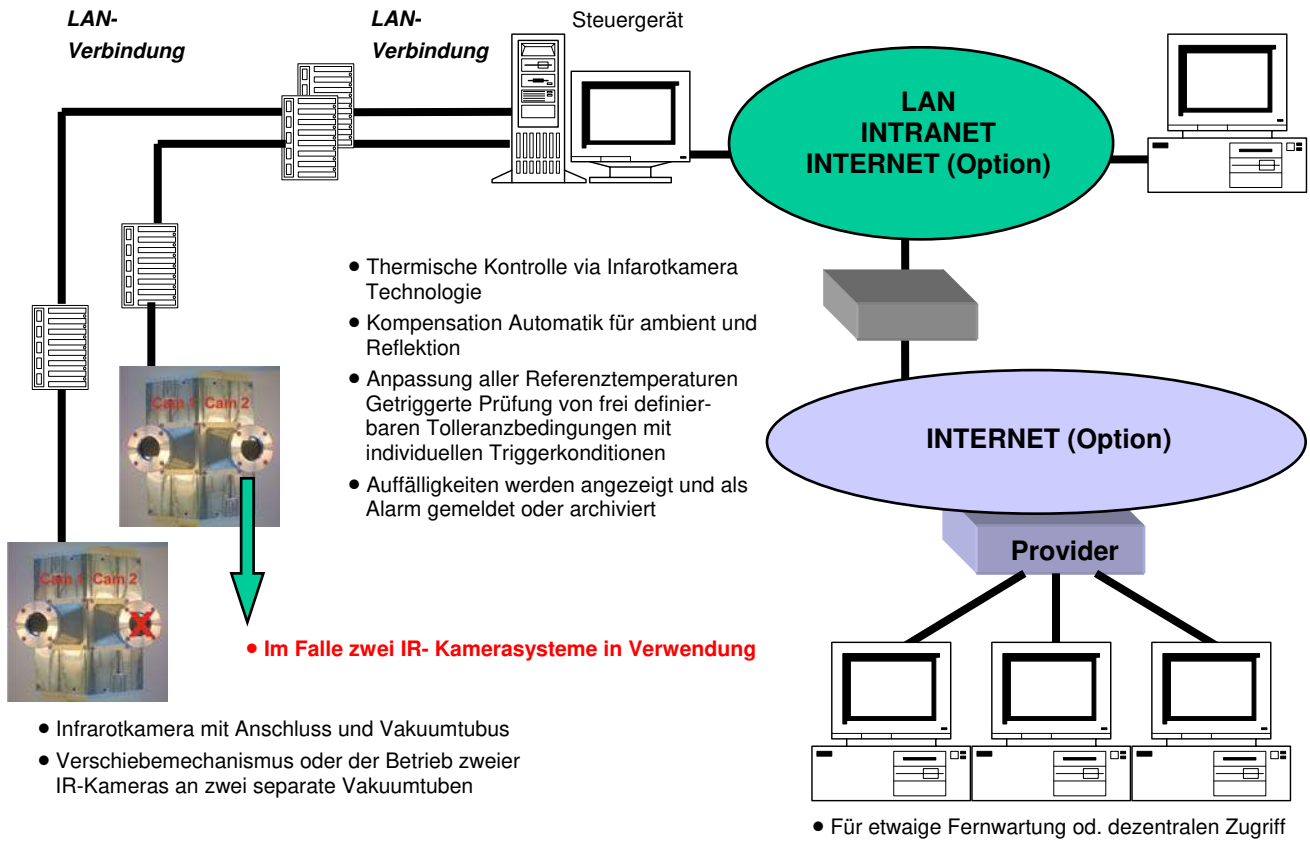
LAN-Verbindung

LAN-Verbindung

Steuergerät

LAN
INTRANET
INTERNET (Option)

• Thermische Kontrolle via Infarotkamera Technologie

• Kompensation Automatik für ambient und Reflektion

• Anpassung aller Referenztemperaturen Getriggerte Prüfung von frei definierbaren Tolleranzbedingungen mit individuellen Triggerkonditionen

• Auffälligkeiten werden angezeigt und als Alarm gemeldet oder archiviert

Cam 1 Cam 2

INTERNET (Option)

Provider

Cam 1 Cam 2

• Im Falle zwei IR- Kamerasysteme in Verwendung

• Infrarotkamera mit Anschluss und Vakuumtubus

• Verschiebemechanismus oder der Betrieb zweier IR-Kameras an zwei separate Vakuumtuben

• Für etwaige Fernwartung od. dezentralen Zugriff